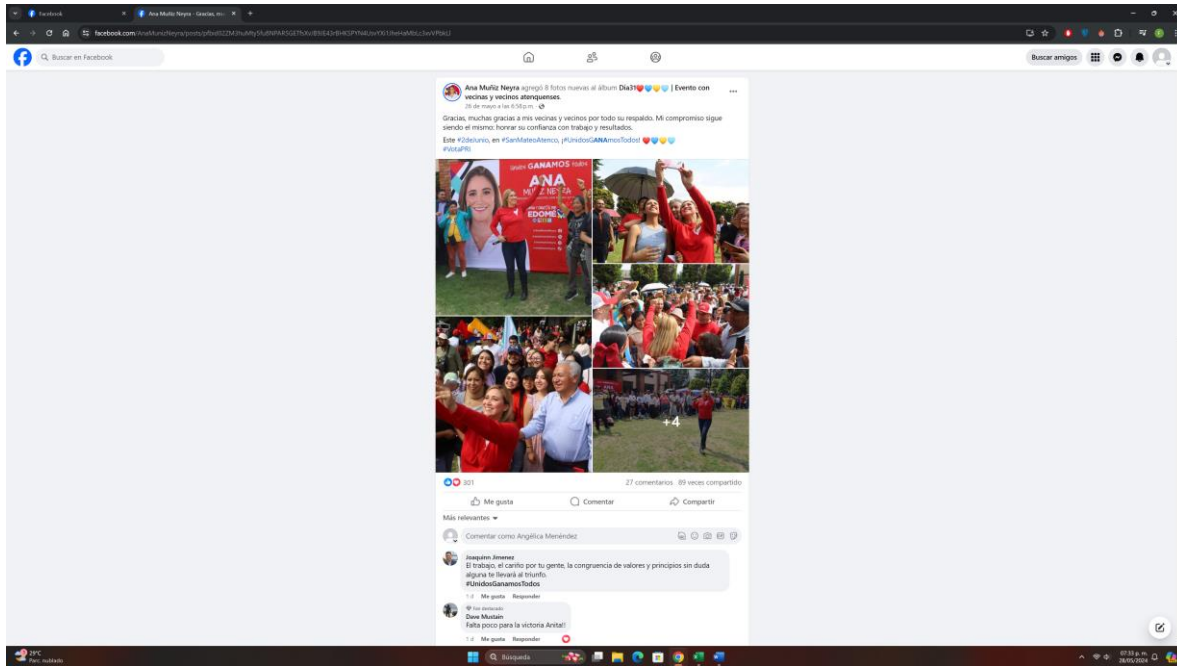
Facebook
Ana Muñiz Neyra - Gracias, m...
facebook.com/AnaMunizNeyra/posts/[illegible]
Buscar en Facebook
Buscar amigos

Ana Muñiz Neyra agregó 8 fotos nuevas al álbum Día31 | Evento con vecinas y vecinos atenquenses.
28 de mayo a las 6:58 p.m.

Gracias, muchas gracias a mis vecinas y vecinos por todo su respaldo. Mi compromiso sigue siendo el mismo: honrar su confianza con trabajo y resultados.

Este #2deJunio, en #SanMateoAtenco, ¡#UnidosGANAmosTodos!
#VotaPRI

GANAMOS
ANA
MUÑIZ NEYRA
EDOMÉX

+4

301
27 comentarios 89 veces compartido
Me gusta
Comentar
Compartir
Más relevantes
Comentar como Angélica Menéndez

Joaquinn Jimenez
El trabajo, el cariño por tu gente, la congruencia de valores y principios sin duda alguna te llevará al triunfo.
#UnidosGanamosTodos
1 d Me gusta Responder

Fan destacado
Dave Mustain
Falta poco para la victoria Anita!!
1 d Me gusta Responder

29°C
Parc. nublado
Búsqueda
07:33 p. m.
28/05/2024